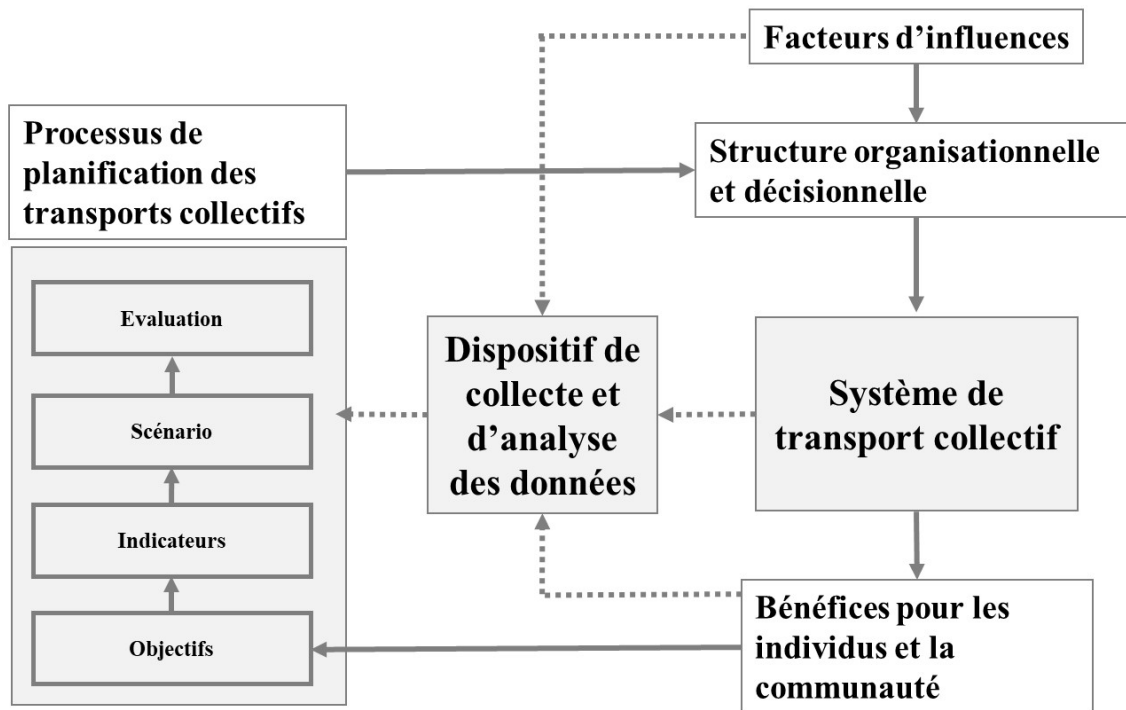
Facteurs d’influences

Processus de planification des transports collectifs

Structure organisationnelle et décisionnelle

Evaluation

Scénario

Indicateurs

Objectifs

Dispositif de collecte et d’analyse des données

Système de transport collectif

Bénéfices pour les individus et la communauté